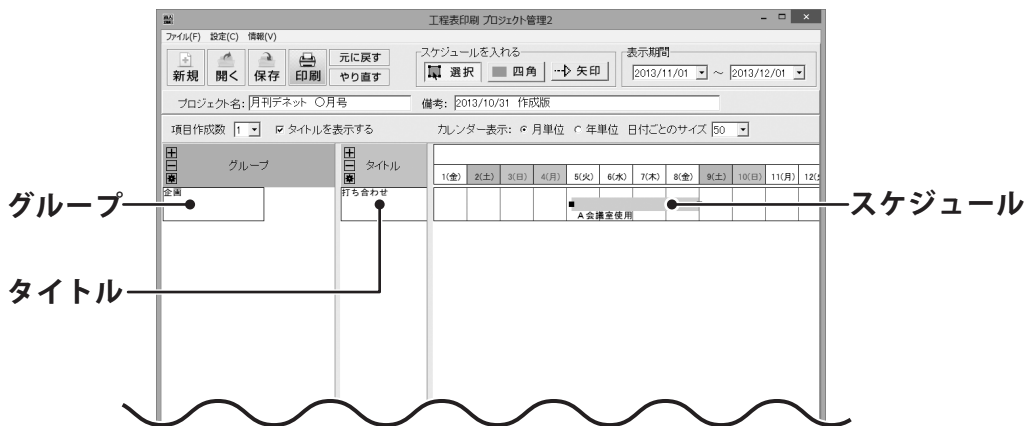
工程表印刷 プロジェクト管理2

ファイル(F) 設定(C) 情報(V)

新規 開く 保存 印刷 元に戻す やり直す

スケジュールを入れる
選択 四角 矢印

表示期間
2013/11/01 ～ 2013/12/01

プロジェクト名: 月刊デネット ○月号
備考: 2013/10/31 作成版

項目作成数 1 タイトルを表示する
カレンダー表示: 月単位 年単位 日付ごとのサイズ 50

グループ
タイトル

| 1(金) | 2(土) | 3(日) | 4(月) | 5(火) | 6(水) | 7(木) | 8(金) | 9(土) | 10(日) | 11(月) | 12( |
|---|---|---|---|---|---|---|---|---|---|---|---|

企画
打ち合わせ
A会議室使用

グループ
タイトル
スケジュール